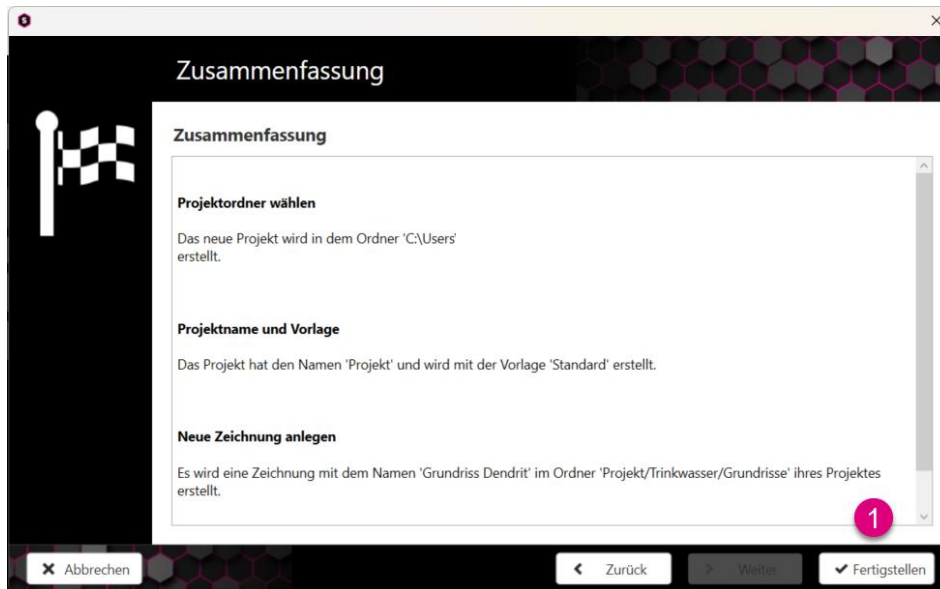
Zusammenfassung

Zusammenfassung

Projektordner wählen

Das neue Projekt wird in dem Ordner 'C:\Users' erstellt.

Projektname und Vorlage

Das Projekt hat den Namen 'Projekt' und wird mit der Vorlage 'Standard' erstellt.

Neue Zeichnung anlegen

Es wird eine Zeichnung mit dem Namen 'Grundriss Dendrit' im Ordner 'Projekt/Trinkwasser/Grundrisse' ihres Projektes erstellt.

1

Abbrechen

Zurück

Weiter

Fertigstellen